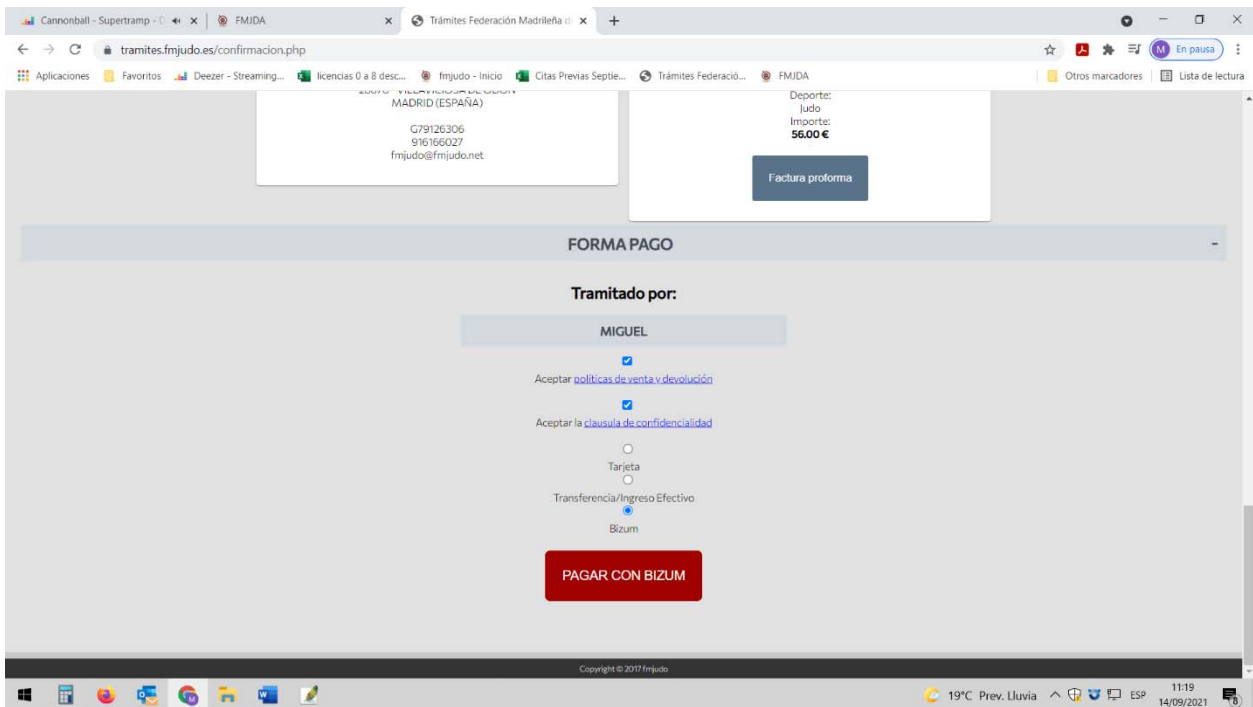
Cannonball - Supertramp - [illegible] | FMJDA | Trámites Federación Madrileña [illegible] | +

tramites.fmjudo.es/confirmacion.php

En pausa

Aplicaciones | Favoritos | Deezer - Streaming... | licencias 0 a 8 desc... | fmjudo - Inicio | Citas Previas Septie... | Trámites Federació... | FMJDA | Otros marcadores | Lista de lectura

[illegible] VILLAVICIOSA DE ODON
MADRID (ESPAÑA)

G79126306
916166027
fmjudo@fmjudo.net

Deporte:
Judo
Importe:
56.00 €

Factura proforma

FORMA PAGO

-

Tramitado por:

MIGUEL

Aceptar políticas de venta y devolución

Aceptar la clausula de confidencialidad

Tarjeta

Transferencia/Ingreso Efectivo

Bizum

PAGAR CON BIZUM

Copyright © 2017 fmjudo

19°C Prev. Lluvia ESP 11:19 14/09/2021